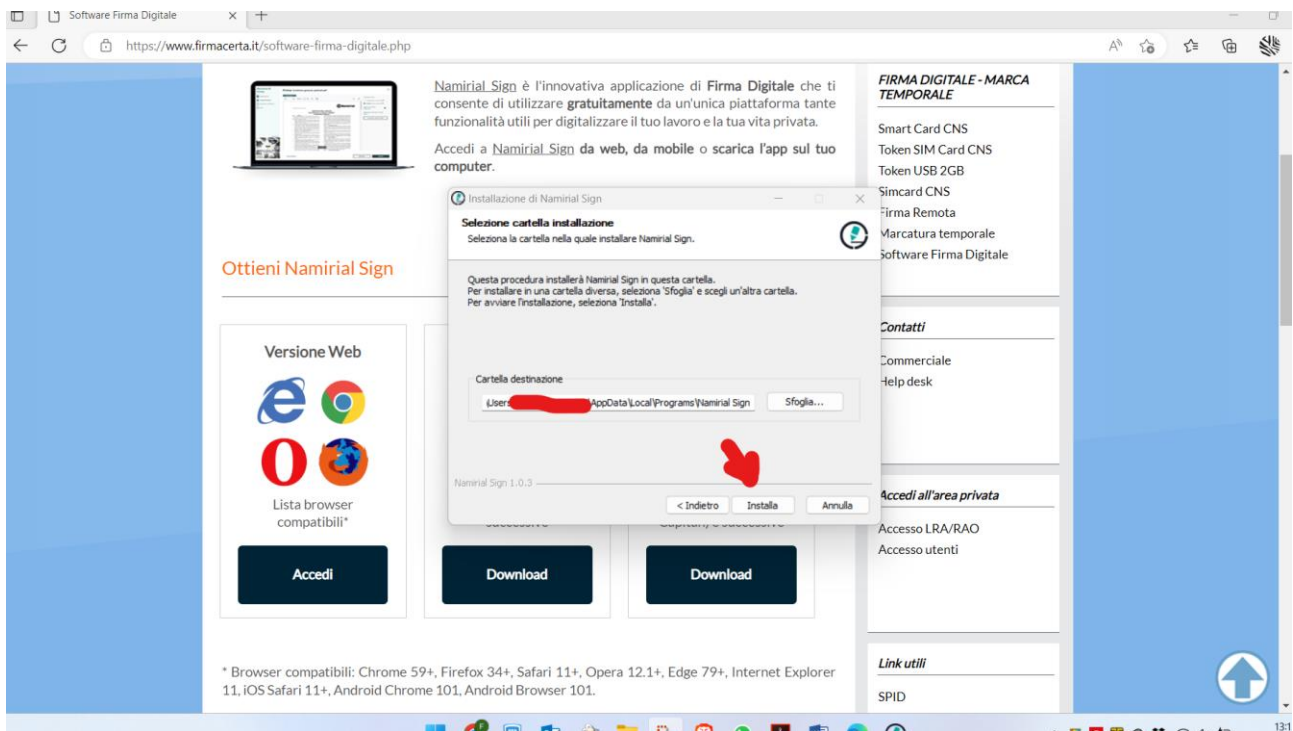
Software Firma Digitale

https://www.firmacerta.it/software-firma-digitale.php

Namirial Sign è l'innovativa applicazione di Firma Digitale che ti consente di utilizzare gratuitamente da un'unica piattaforma tante funzionalità utili per digitalizzare il tuo lavoro e la tua vita privata.

Accedi a Namirial Sign da web, da mobile o scarica l'app sul tuo computer.

Ottieni Namirial Sign

Versione Web

Lista browser compatibili*

Accedi

Download

Download

* Browser compatibili: Chrome 59+, Firefox 34+, Safari 11+, Opera 12.1+, Edge 79+, Internet Explorer 11, iOS Safari 11+, Android Chrome 101, Android Browser 101.

Installazione di Namirial Sign

Selezione cartella installazione
Seleziona la cartella nella quale installare Namirial Sign.

Questa procedura installerà Namirial Sign in questa cartella.
Per installare in una cartella diversa, seleziona 'Sfoglia' e scegli un'altra cartella.
Per avviare l'installazione, seleziona 'Installa'.

Cartella destinazione

\Users\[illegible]\AppData\Local\Programs\Namirial Sign

Sfoglia...

Namirial Sign 1.0.3

< Indietro

Installa

Annulla

FIRMA DIGITALE - MARCA TEMPORALE

Smart Card CNS
Token SIM Card CNS
Token USB 2GB
Simcard CNS
Firma Remota
Marcatura temporale
Software Firma Digitale

Contatti

Commerciale
Help desk

Accedi all'area privata

Accesso LRA/RAO
Accesso utenti

Link utili

SPID

13:1